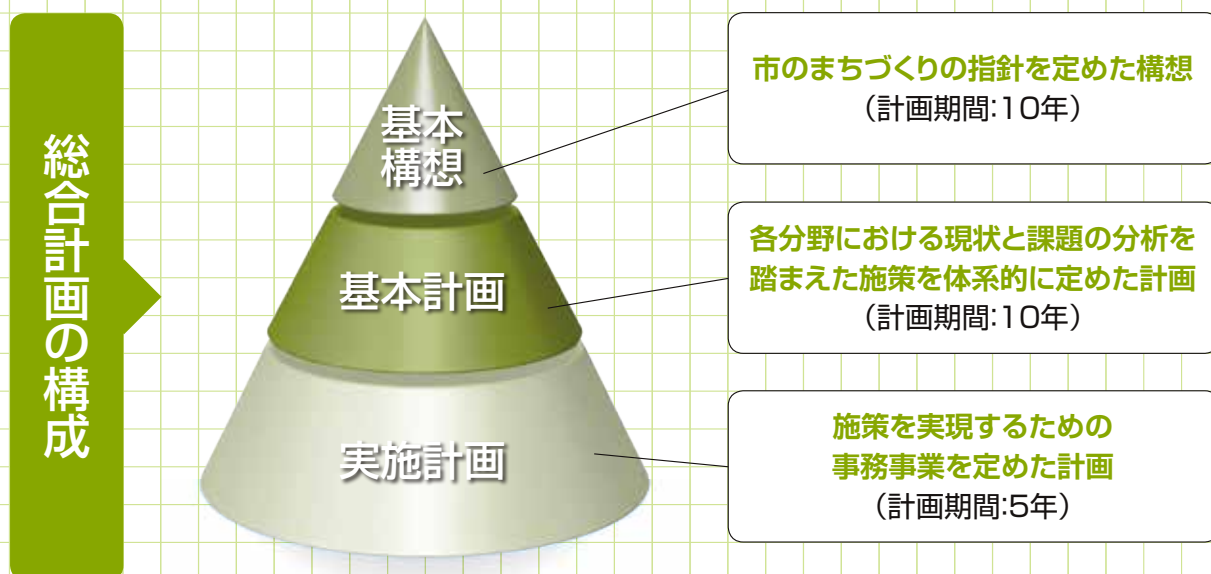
総合計画の構成

基本構想

基本計画

実施計画

市のまちづくりの指針を定めた構想
(計画期間:10年)

各分野における現状と課題の分析を踏まえた施策を体系的に定めた計画
(計画期間:10年)

施策を実現するための事務事業を定めた計画
(計画期間:5年)